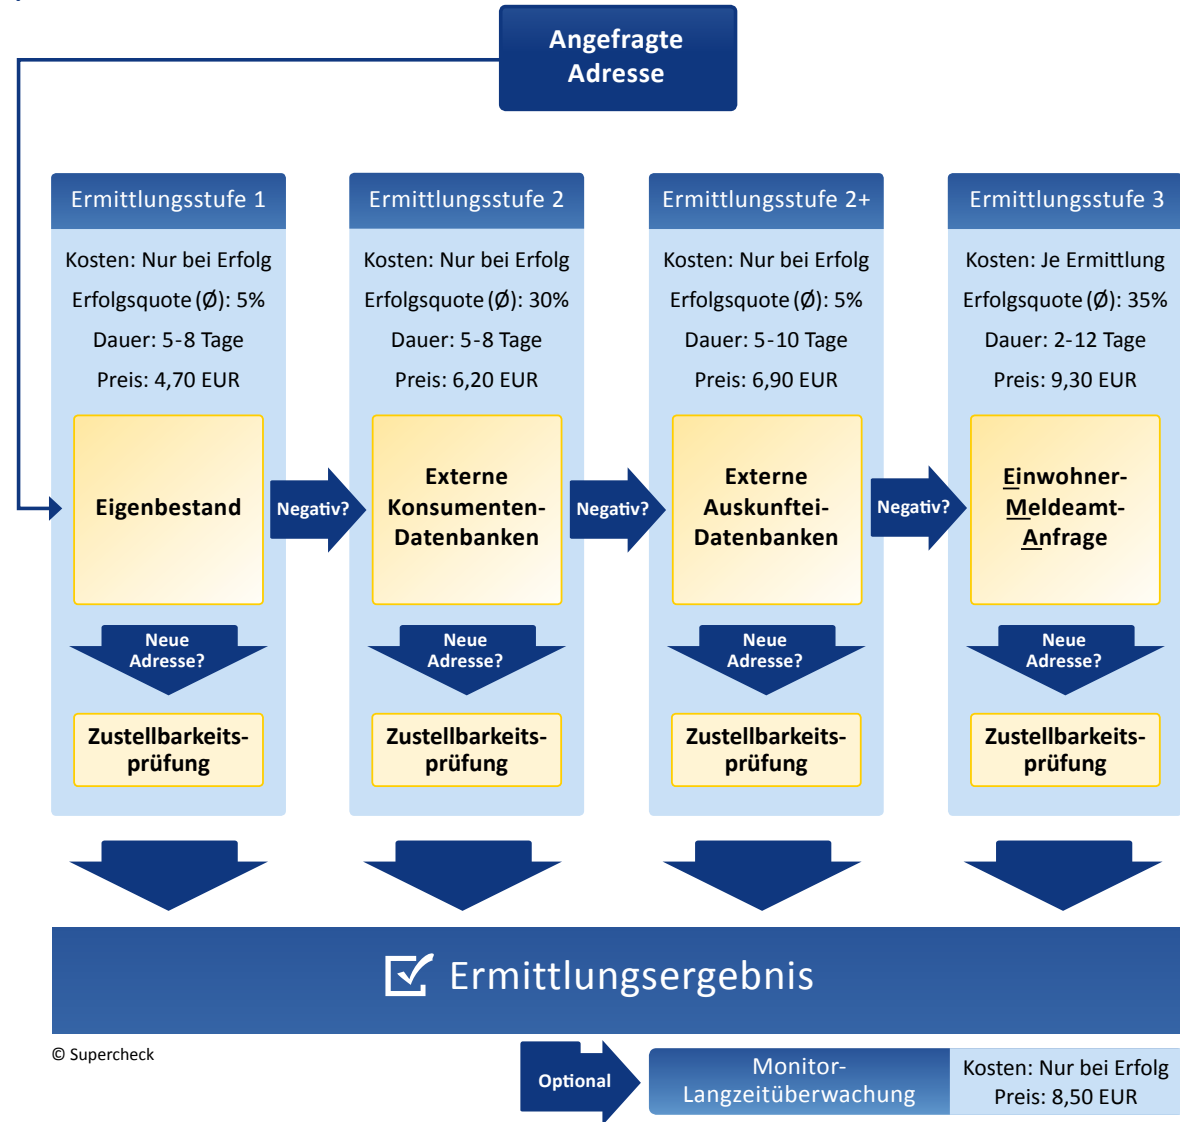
Angefragte Adresse

Ermittlungsstufe 1

Kosten: Nur bei Erfolg

Erfolgsquote (Ø): 5%

Dauer: 5-8 Tage

Preis: 4,70 EUR

Eigenbestand

Neue Adresse?

Zustellbarkeitsprüfung

Negativ?

Ermittlungsstufe 2

Kosten: Nur bei Erfolg

Erfolgsquote (Ø): 30%

Dauer: 5-8 Tage

Preis: 6,20 EUR

Externe Konsumenten-Datenbanken

Neue Adresse?

Zustellbarkeitsprüfung

Negativ?

Ermittlungsstufe 2+

Kosten: Nur bei Erfolg

Erfolgsquote (Ø): 5%

Dauer: 5-10 Tage

Preis: 6,90 EUR

Externe Auskunftei-Datenbanken

Neue Adresse?

Zustellbarkeitsprüfung

Negativ?

Ermittlungsstufe 3

Kosten: Je Ermittlung

Erfolgsquote (Ø): 35%

Dauer: 2-12 Tage

Preis: 9,30 EUR

Einwohner-Meldeamt-Anfrage

Neue Adresse?

Zustellbarkeitsprüfung

Ermittlungsergebnis

© Supercheck

Optional

Monitor-Langzeitüberwachung

Kosten: Nur bei Erfolg
Preis: 8,50 EUR